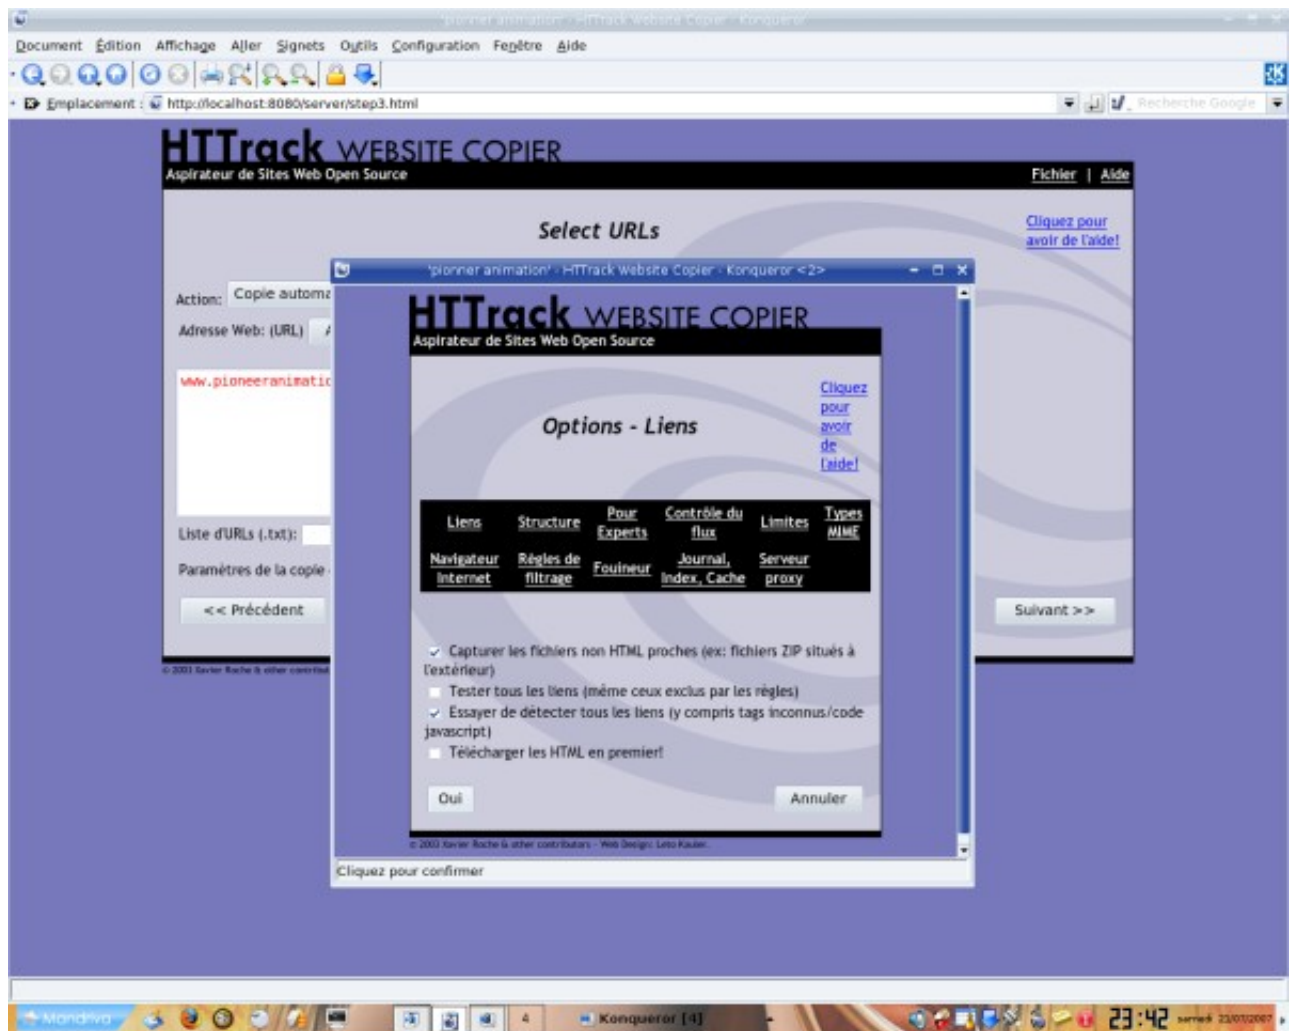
'pionner animation' - HTTrack Website Copier - Konqueror

Document Édition Affichage Aller Signets Outils Configuration Fenêtre Aide

Emplacement : http://localhost:8080/server/step3.html

Recherche Google

HTTrack WEBSITE COPIER
Aspirateur de Sites Web Open Source

Fichier | Aide

Select URLs

Cliquez pour avoir de l'aide!

Action: Copie automa

Adresse Web: (URL)

www.pioneeranimatic

Liste d'URLs (.txt):

Paramètres de la copie

<< Précédent

Suivant >>

© 2003 Xavier Roche & other contrib

'pionner animation' - HTTrack Website Copier - Konqueror <2>

HTTrack WEBSITE COPIER
Aspirateur de Sites Web Open Source

Options - Liens

Cliquez pour avoir de l'aide!

| Liens | Structure | Pour Experts | Contrôle du flux | Limites | Types MIME |
|---|---|---|---|---|---|
| Navigateur Internet | Règles de filtrage | Fouineur | Journal, Index, Cache | Serveur proxy | |

Capturer les fichiers non HTML proches (ex: fichiers ZIP situés à l'extérieur)
Tester tous les liens (même ceux exclus par les règles)
Essayer de détecter tous les liens (y compris tags inconnus/code javascript)
Télécharger les HTML en premier!

Oui

Annuler

© 2003 Xavier Roche & other contributors - Web Design: Leto Kauler.

Cliquez pour confirmer

Mandriva

Konqueror [4]

23:42 samedi 21/07/2007